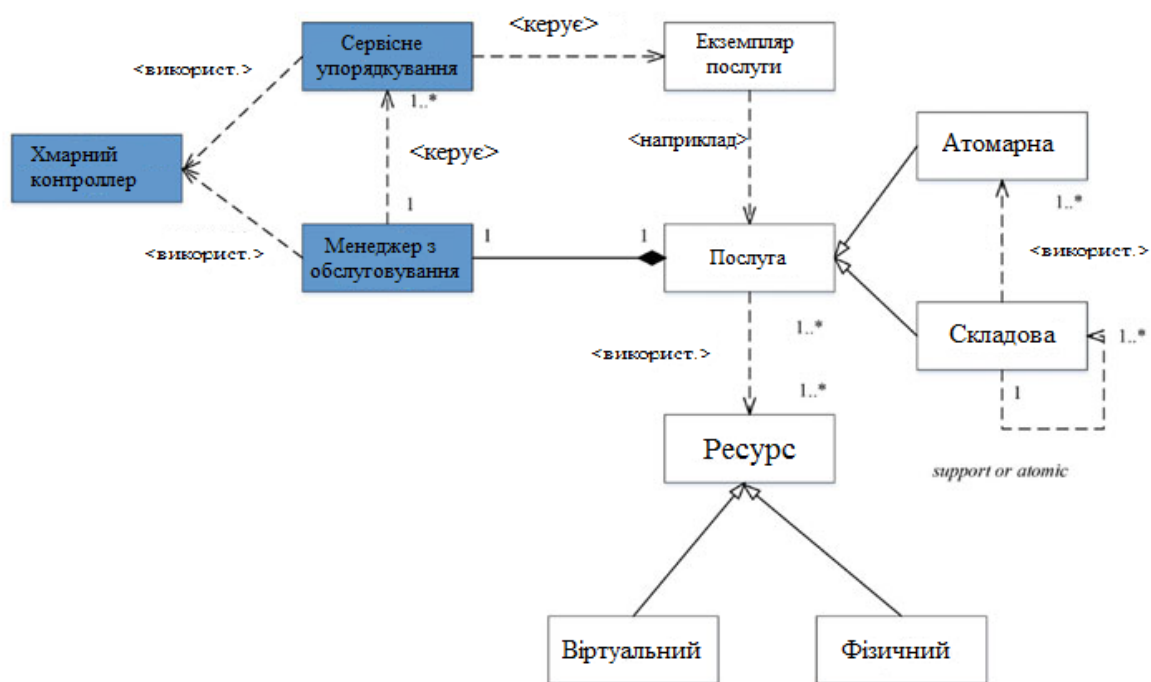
<керує>

<використ.>

Сервісне упорядкування

Екземпляр послуги

1..*

<наприклад>

Атомарна

Хмарний контроллер

<керує>

1..*

1

<використ.>

<використ.>

Менеджер з обслуговування

1

1

Послуга

1..*

Складова

1..*

<використ.>

1..*

1

Ресурс

support or atomic

Віртуальний

Фізичний